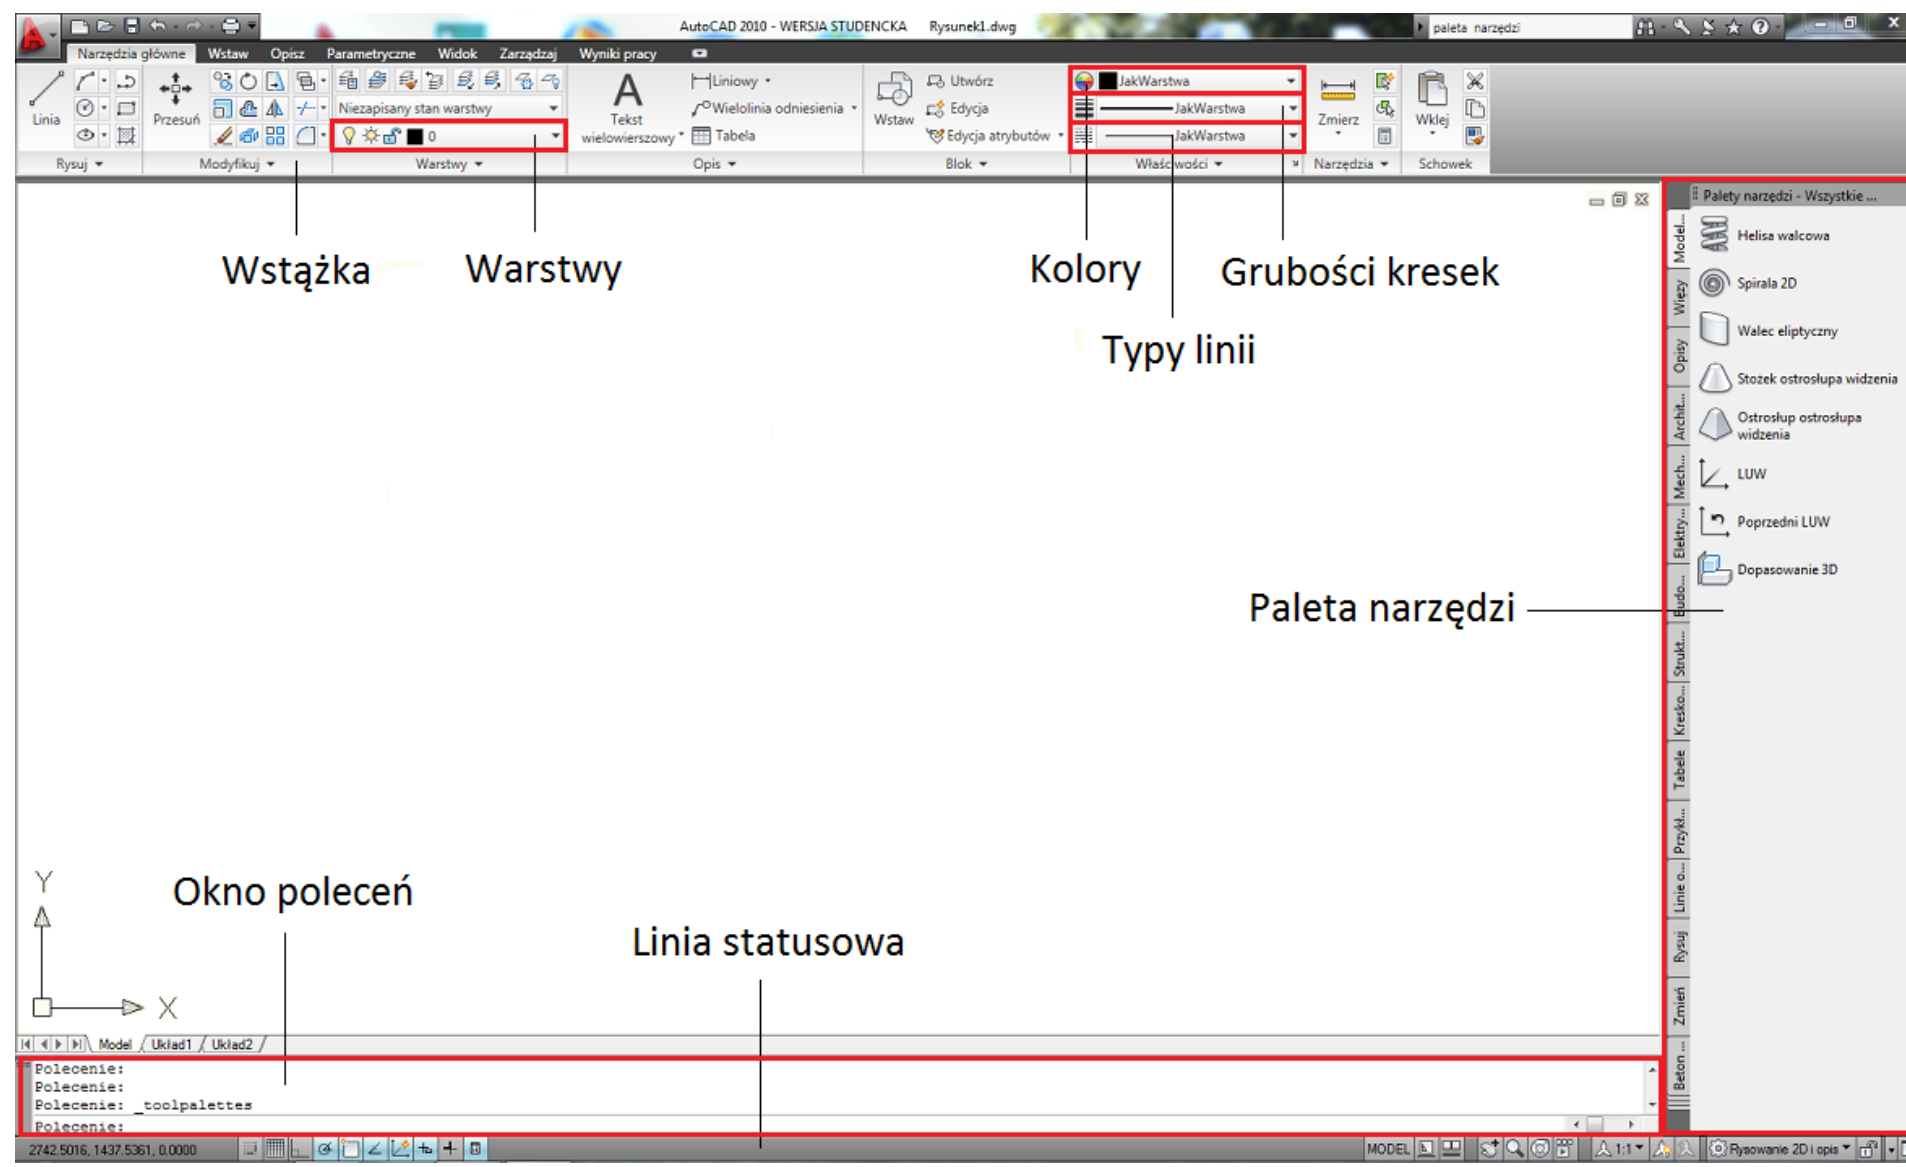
AutoCAD 2010 - WERSJA STUDENCKA Rysunek1.dwg
paleta narzędzi

Narzędzia główne Wstaw Opisz Parametryczne Widok Zarządzaj Wyniki pracy

Linia Przesuń
Niezapisany stan warstwy
0
Tekst wielowierszowy
Liniowy
Wielolinia odniesienia
Tabela
Wstaw
Utwórz
Edycja
Edycja atrybutów
JakWarstwa
JakWarstwa
JakWarstwa
Zmierz
Wklej

Rysuj Modyfikuj Warstwy Opis Blok Właściwości Narzędzia Schowek

Wstążka
Warstwy
Kolory
Grubości kresek
Typy linii
Paleta narzędzi
Okno poleceń
Linia statusowa

Palety narzędzi - Wszystkie ...
Helisa walcowa
Spirala 2D
Walec eliptyczny
Stożek ostrosłupa widzenia
Ostrosłup ostrosłupa widzenia
LUW
Poprzedni LUW
Dopasowanie 3D

Model... Więzy Opisy Archit... Mech... Elektry... Budo... Strukt... Kresko... Tabele Przykł... Linie o... Rysuj Zmień Beton...

Y
X

Model Układ1 Układ2

Polecenie:
Polecenie:
Polecenie: _toolpalettes
Polecenie:

2742.5016, 1437.5361, 0.0000
MODEL
1:1
Rysowanie 2D i opis